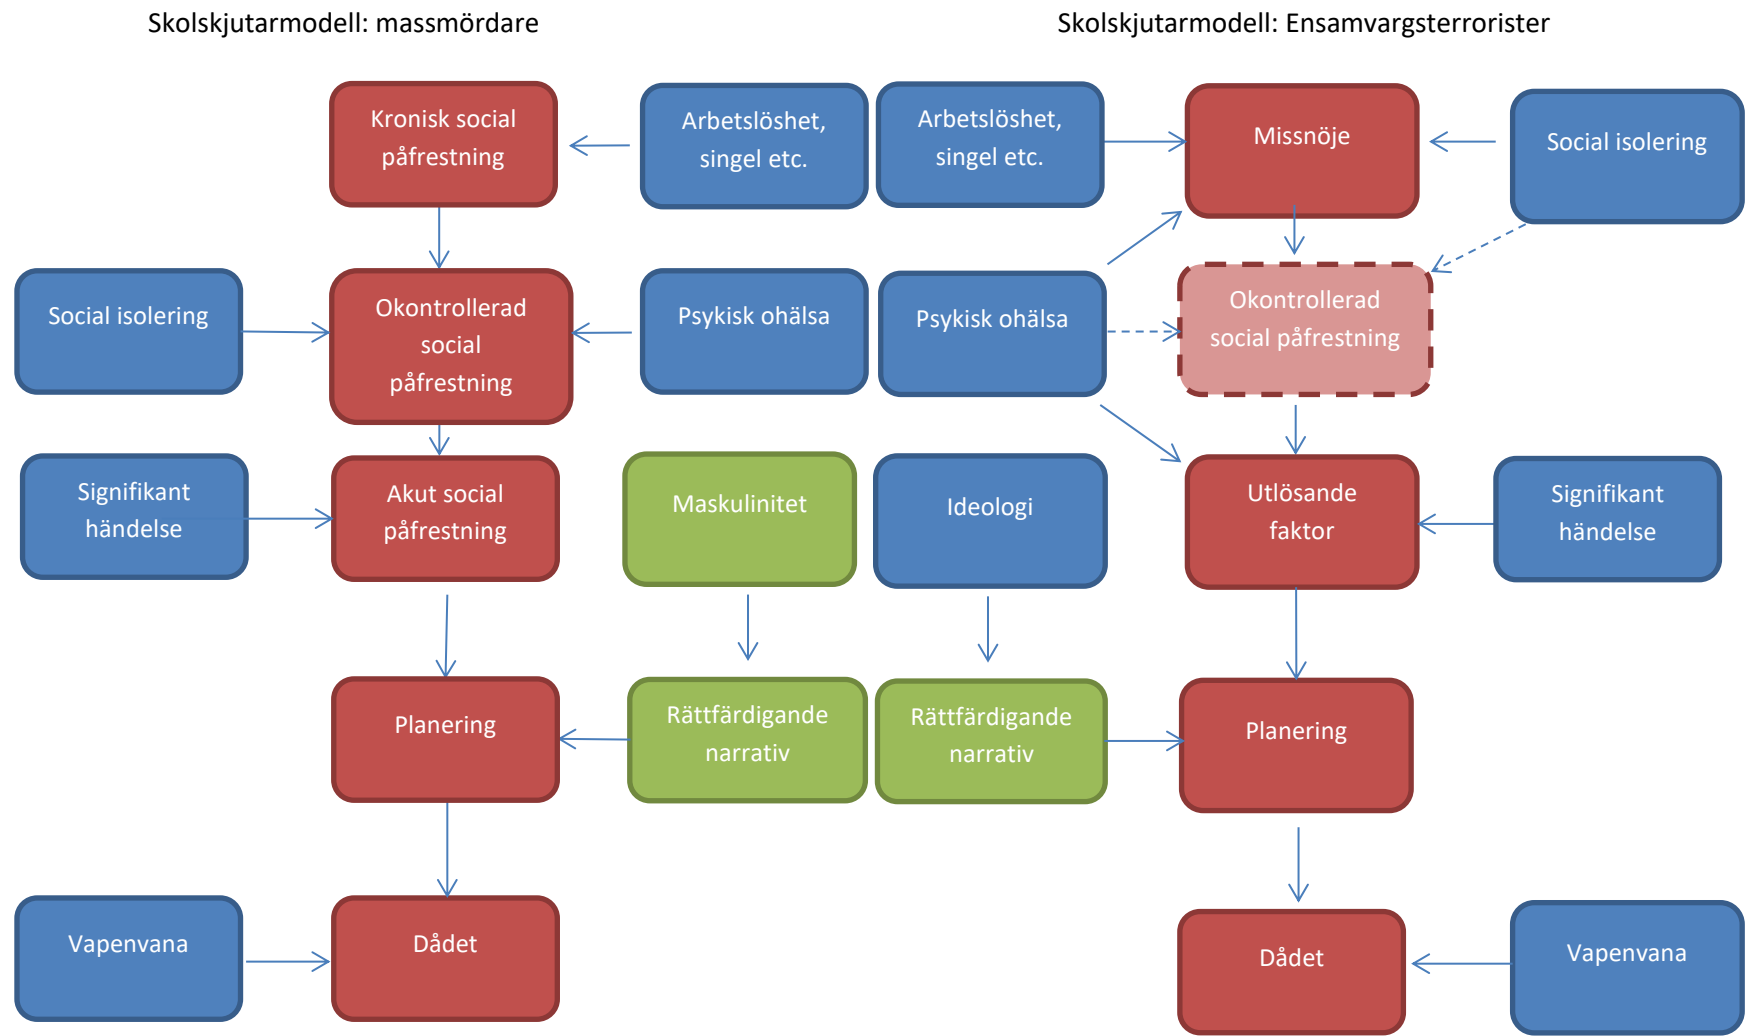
Skolskjutarmodell: massmördare

Kronisk social påfrestning

Arbetslöshet, singel etc.

Social isolering

Okontrollerad social påfrestning

Psykisk ohälsa

Signifikant händelse

Akut social påfrestning

Maskulinitet

Planering

Rättfärdigande narrativ

Vapenvana

Dådet

Skolskjutarmodell: Ensamvargsterrorister

Arbetslöshet, singel etc.

Missnöje

Social isolering

Psykisk ohälsa

Okontrollerad social påfrestning

Ideologi

Utlösande faktor

Signifikant händelse

Rättfärdigande narrativ

Planering

Dådet

Vapenvana